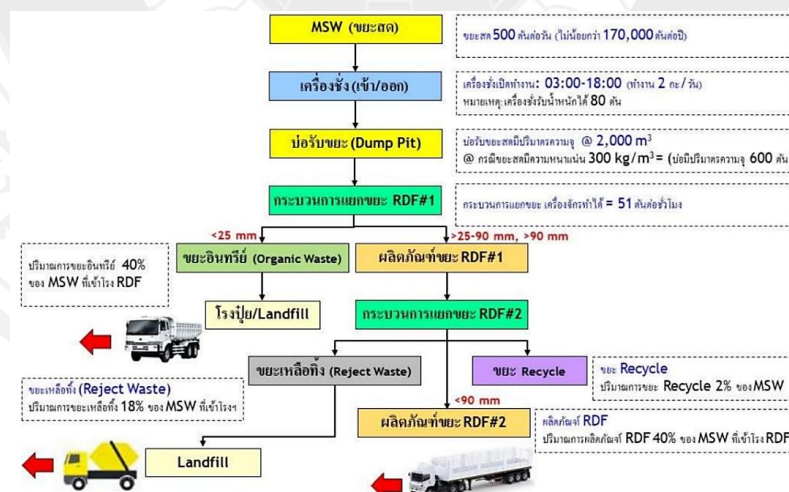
MSW (ขยะสด)

ขยะสด 500 ตันต่อวัน (ไม่น้อยกว่า 170,000 ตันต่อปี)

เครื่องชั่ง (เข้า/ออก)

เครื่องชั่งเปิดทำงาน: 03:00-18:00 (ทำงาน 2 กะ/วัน)
หมายเหตุ: เครื่องชั่งรับน้ำหนักได้ 80 ตัน

บ่อรับขยะ (Dump Pit)

บ่อรับขยะสดมีปริมาตรความจุ @ 2,000 $m^3$
@ กรณีขยะสดมีความหนาแน่น 300 kg/$m^3$ = (บ่อมีปริมาตรความจุ 600 ตัน

กระบวนการแยกขยะ RDF#1

กระบวนการแยกขยะ เครื่องจักรทำได้ = 51 ตันต่อชั่วโมง

<25 mm

>25-90 mm, >90 mm

ขยะอินทรีย์ (Organic Waste)

ผลิตภัณฑ์ขยะ RDF#1

ปริมาณการขยะอินทรีย์ 40% ของ MSW ที่เข้าโรง RDF

โรงปุ๋ย/Landfill

กระบวนการแยกขยะ RDF#2

ขยะเหลือทิ้ง (Reject Waste)

ขยะ Recycle

ขยะ Recycle
ปริมาณการขยะ Recycle 2% ของ MSW

ขยะเหลือทิ้ง (Reject Waste)
ปริมาณการขยะเหลือทิ้ง 18% ของ MSW ที่เข้าโรงฯ

<90 mm

ผลิตภัณฑ์ขยะ RDF#2

ผลิตภัณฑ์ RDF
ปริมาณการผลิตภัณฑ์ RDF 40% ของ MSW ที่เข้าโรง RDF

Landfill